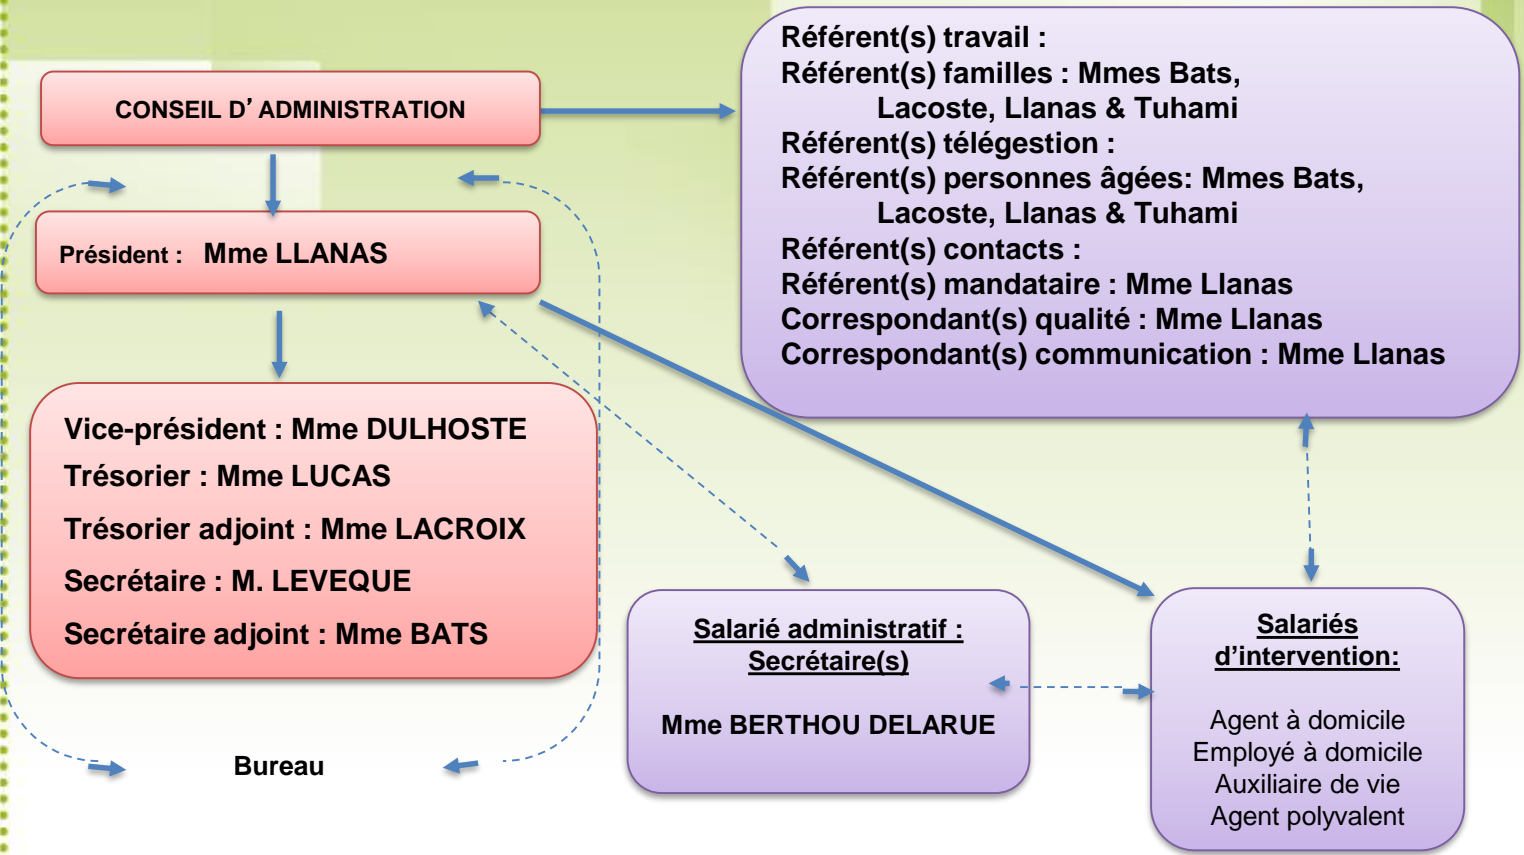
CONSEIL D’ ADMINISTRATION

Président : Mme LLANAS

Vice-président : Mme DULHOSTE
Trésorier : Mme LUCAS
Trésorier adjoint : Mme LACROIX
Secrétaire : M. LEVEQUE
Secrétaire adjoint : Mme BATS

Bureau

Référent(s) travail :
Référent(s) familles : Mmes Bats, Lacoste, Llanas & Tuhami
Référent(s) télégestion :
Référent(s) personnes âgées: Mmes Bats, Lacoste, Llanas & Tuhami
Référent(s) contacts :
Référent(s) mandataire : Mme Llanas
Correspondant(s) qualité : Mme Llanas
Correspondant(s) communication : Mme Llanas

Salarié administratif : Secrétaire(s)

Mme BERTHOU DELARUE

Salariés d’intervention:

Agent à domicile
Employé à domicile
Auxiliaire de vie
Agent polyvalent